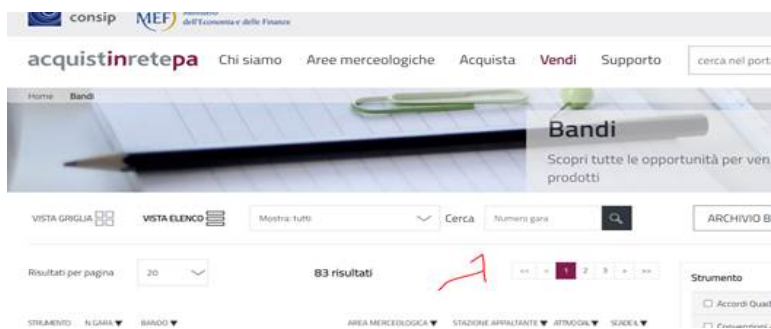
consip MEF Ministero dell'Economia e delle Finanze

acquistinretepa Chi siamo Aree merceologiche Acquista Vendi Supporto cerca nel port

Home Bandi

Bandi

Scopri tutte le opportunità per ven prodotti

VISTA GRIGLIA VISTA ELENCO Mostra: tutti Cerca Numero gara ARCHIVIO B

Risultati per pagina 20 83 risultati << < 1 2 3 > >>

Strumento

Accordi Quad

Convenzioni

STRUMENTO N.GARA BANDO AREA MERCEOLOGICA STAZIONE APPALTANTE ATTIVO DAL SCADE IL